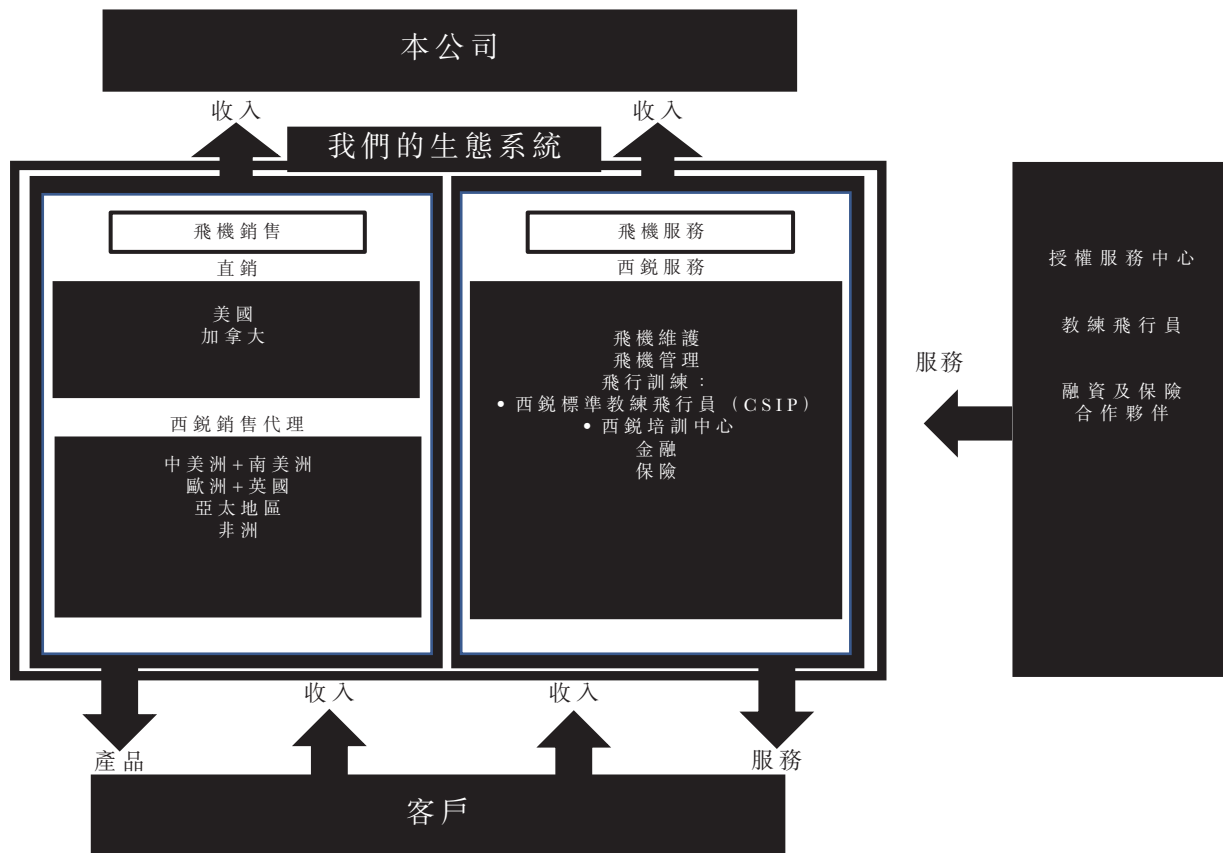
本公司

收入

收入

我們的生態系統

飛機銷售

直銷

美國
加拿大

西銳銷售代理

中美洲+南美洲
歐洲+英國
亞太地區
非洲

飛機服務

西銳服務

飛機維護
飛機管理
飛行訓練：
• 西銳標準教練飛行員（CSIP）
• 西銳培訓中心
金融
保險

授權服務中心

教練飛行員

融資及保險
合作夥伴

服務

產品

收入

收入

服務

客戶